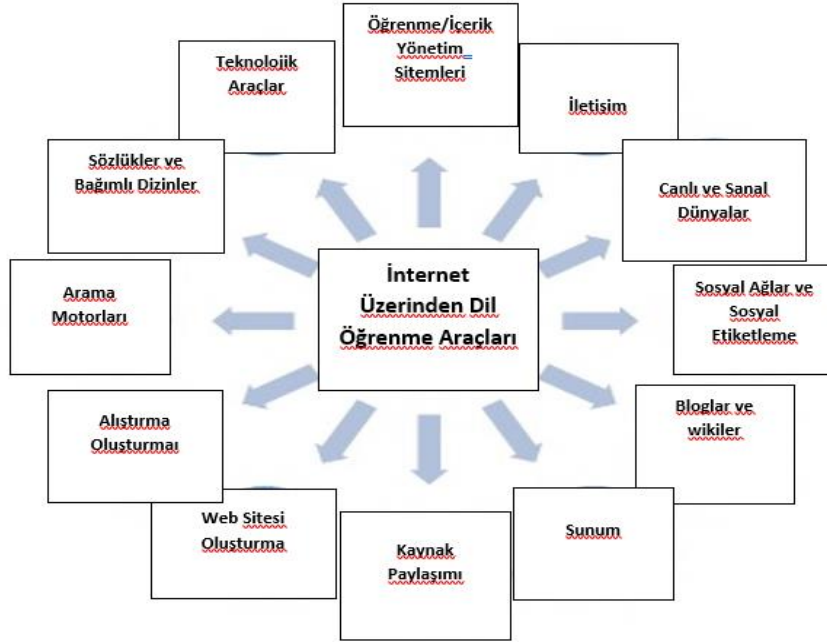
İnternet Üzerinden Dil Öğrenme Araçları

Öğrenme/İçerik Yönetim Sitemleri

İletisim

Canlı ve Sanal Dünyalar

Sosyal Ağlar ve Sosyal Etiketleme

Bloglar ve wikiler

Sunum

Kaynak Paylaşımı

Web Sitesi Oluşturma

Alıştırma Oluşturmaı

Arama Motorları

Sözlükler ve Bağımlı Dizinler

Teknolojik Araçlar